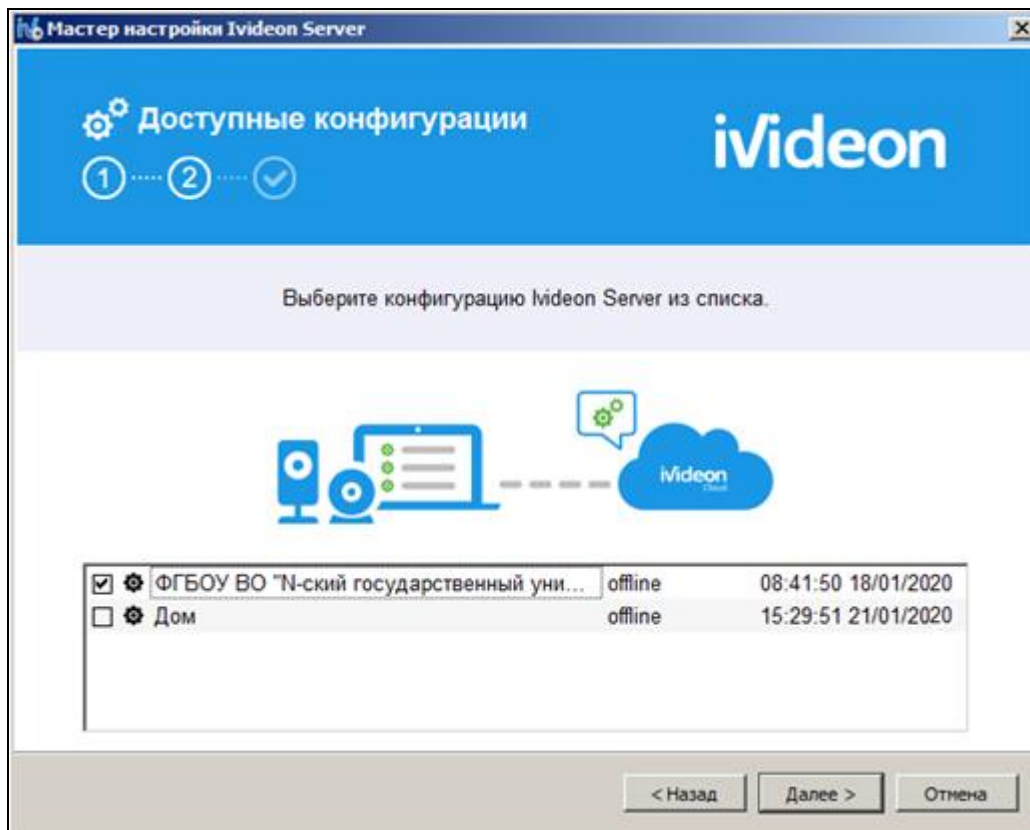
Мастер настройки Ivideon Server

Доступные конфигурации

1 2

iVideon

Выберите конфигурацию Ivideon Server из списка.

iVideon Cloud

| | | |
|---|---|---|
| ФГБОУ ВО "N-ский государственный уни... | offline | 08:41:50 18/01/2020 |
| Дом | offline | 15:29:51 21/01/2020 |

< Назад  Далее >  Отмена